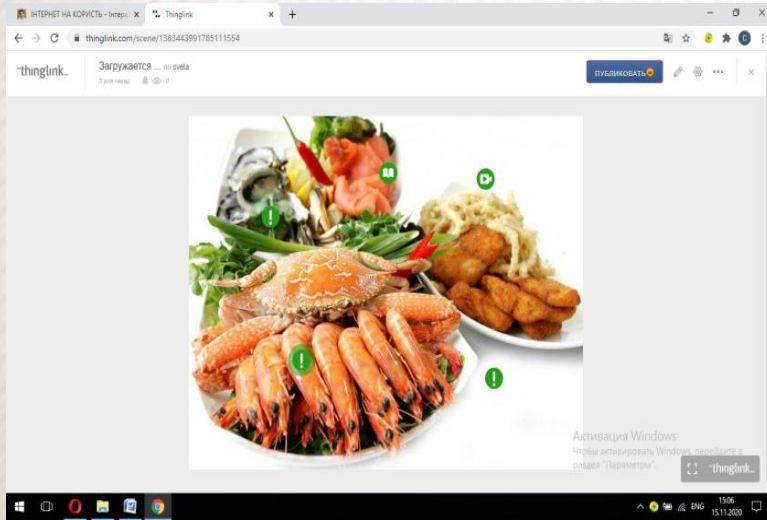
ІНТЕРНЕТ НА КОРИСТЬ - Інтер... × Thinglink × +

thinglink.com/scene/1383443991785111554

thinglink.

Загружается ... по sveta
3 дня назад 0

ПУБЛИКОВАТЬ

Активация Windows
Чтобы активировать Windows, перейдите в раздел "Параметры".

thinglink.

ENG 15:06 15.11.2020